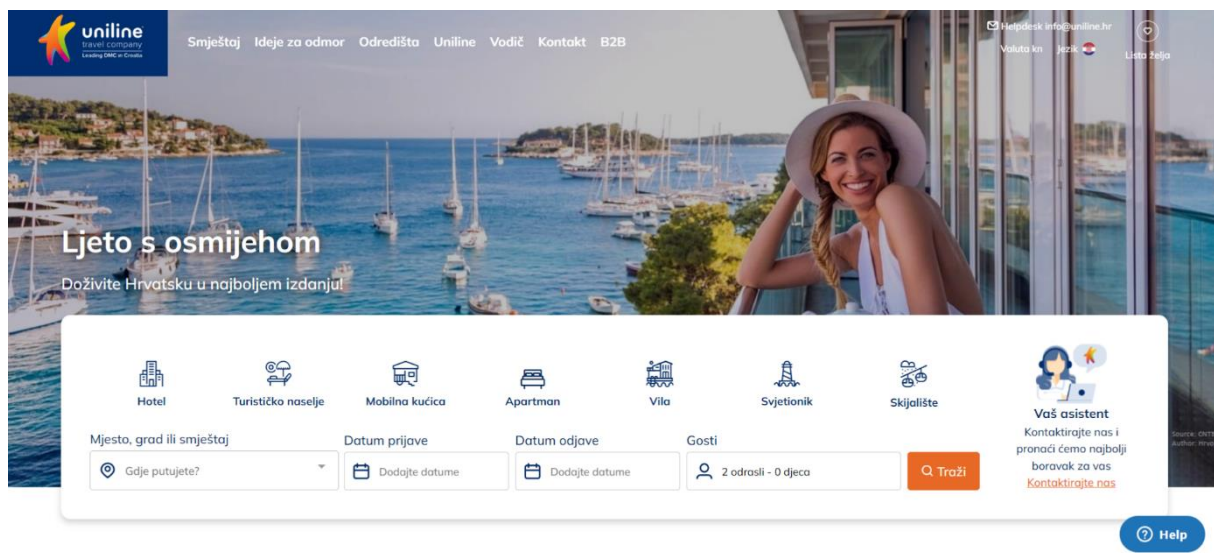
uniline
travel company
Leading DMC in Croatia

Smještaj Ideje za odmor Odredišta Uniline Vodič Kontakt B2B

Helpdesk info@uniline.hr
Valuta kn Jezik
Lista želja

Ljeto s osmijehom

Doživite Hrvatsku u najboljem izdanju!

Hotel
Turističko naselje
Mobilna kućica
Apartman
Vila
Svjetionik
Skijalište

Vaš asistent
Kontaktirajte nas i pronaći ćemo najbolji boravak za vas
Kontaktirajte nas

Mjesto, grad ili smještaj
Gdje putujete?
Datum prijave
Dodajte datume
Datum odjave
Dodajte datume
Gosti
2 odrasli - 0 djeca
Traži

Source: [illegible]
Author: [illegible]

Help